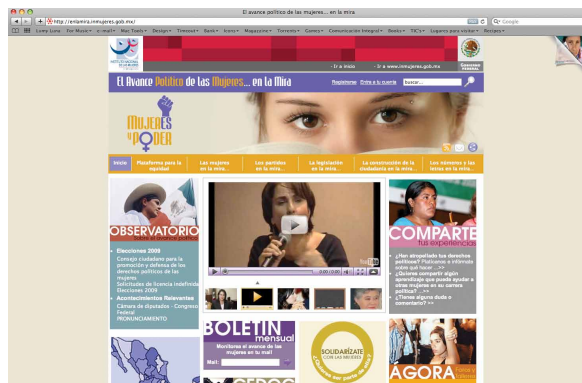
El avance político de las mujeres... en la mira

http://enlamira.inmujeres.gob.mx/

Google

Lowy Luna For Music e-mail Mac Tools Design Timeout Bank Icons Magazine Torrents Comer Comunicación Integral Books TIC's Lugares para visitar Recipes

- Ir a inicio - Ir a www.inmujeres.gob.mx

El Avance Político de las Mujeres... en la Mira

Registrarse Entrar a tu cuenta Buscar...

Mujeres y Poder

Inicio | Plataforma para la equidad | Las mujeres en la mira... | Los partidos en la mira... | La legislación en la mira... | La construcción de la ciudadanía en la mira... | Las números y las letras en la mira...

OBSERVATORIO

• Elecciones 2009
Consejo ciudadano para la promoción y defensa de los derechos políticos de las mujeres
Solicitudes de licencia indefinida Elecciones 2009
• Acontecimientos Relevantes
Cámara de diputados - Congreso Federal
PRONUNCIAMIENTO

COMPARTE tus experiencias

• ¿Han atropellado tus derechos políticos? Platícanos e infórmale sobre qué hacer ...>>
• ¿Quieres compartir algún aprendizaje que puede ayudar a otras mujeres en su carrera política? ...>>
• ¿Tienes alguna duda o comentario? >>

BOLETÍN mensual
Monitorea el avance de las mujeres en tu mail
Mail:

SOLIDARÍZATE CON LAS MUJERES

ÁGORA